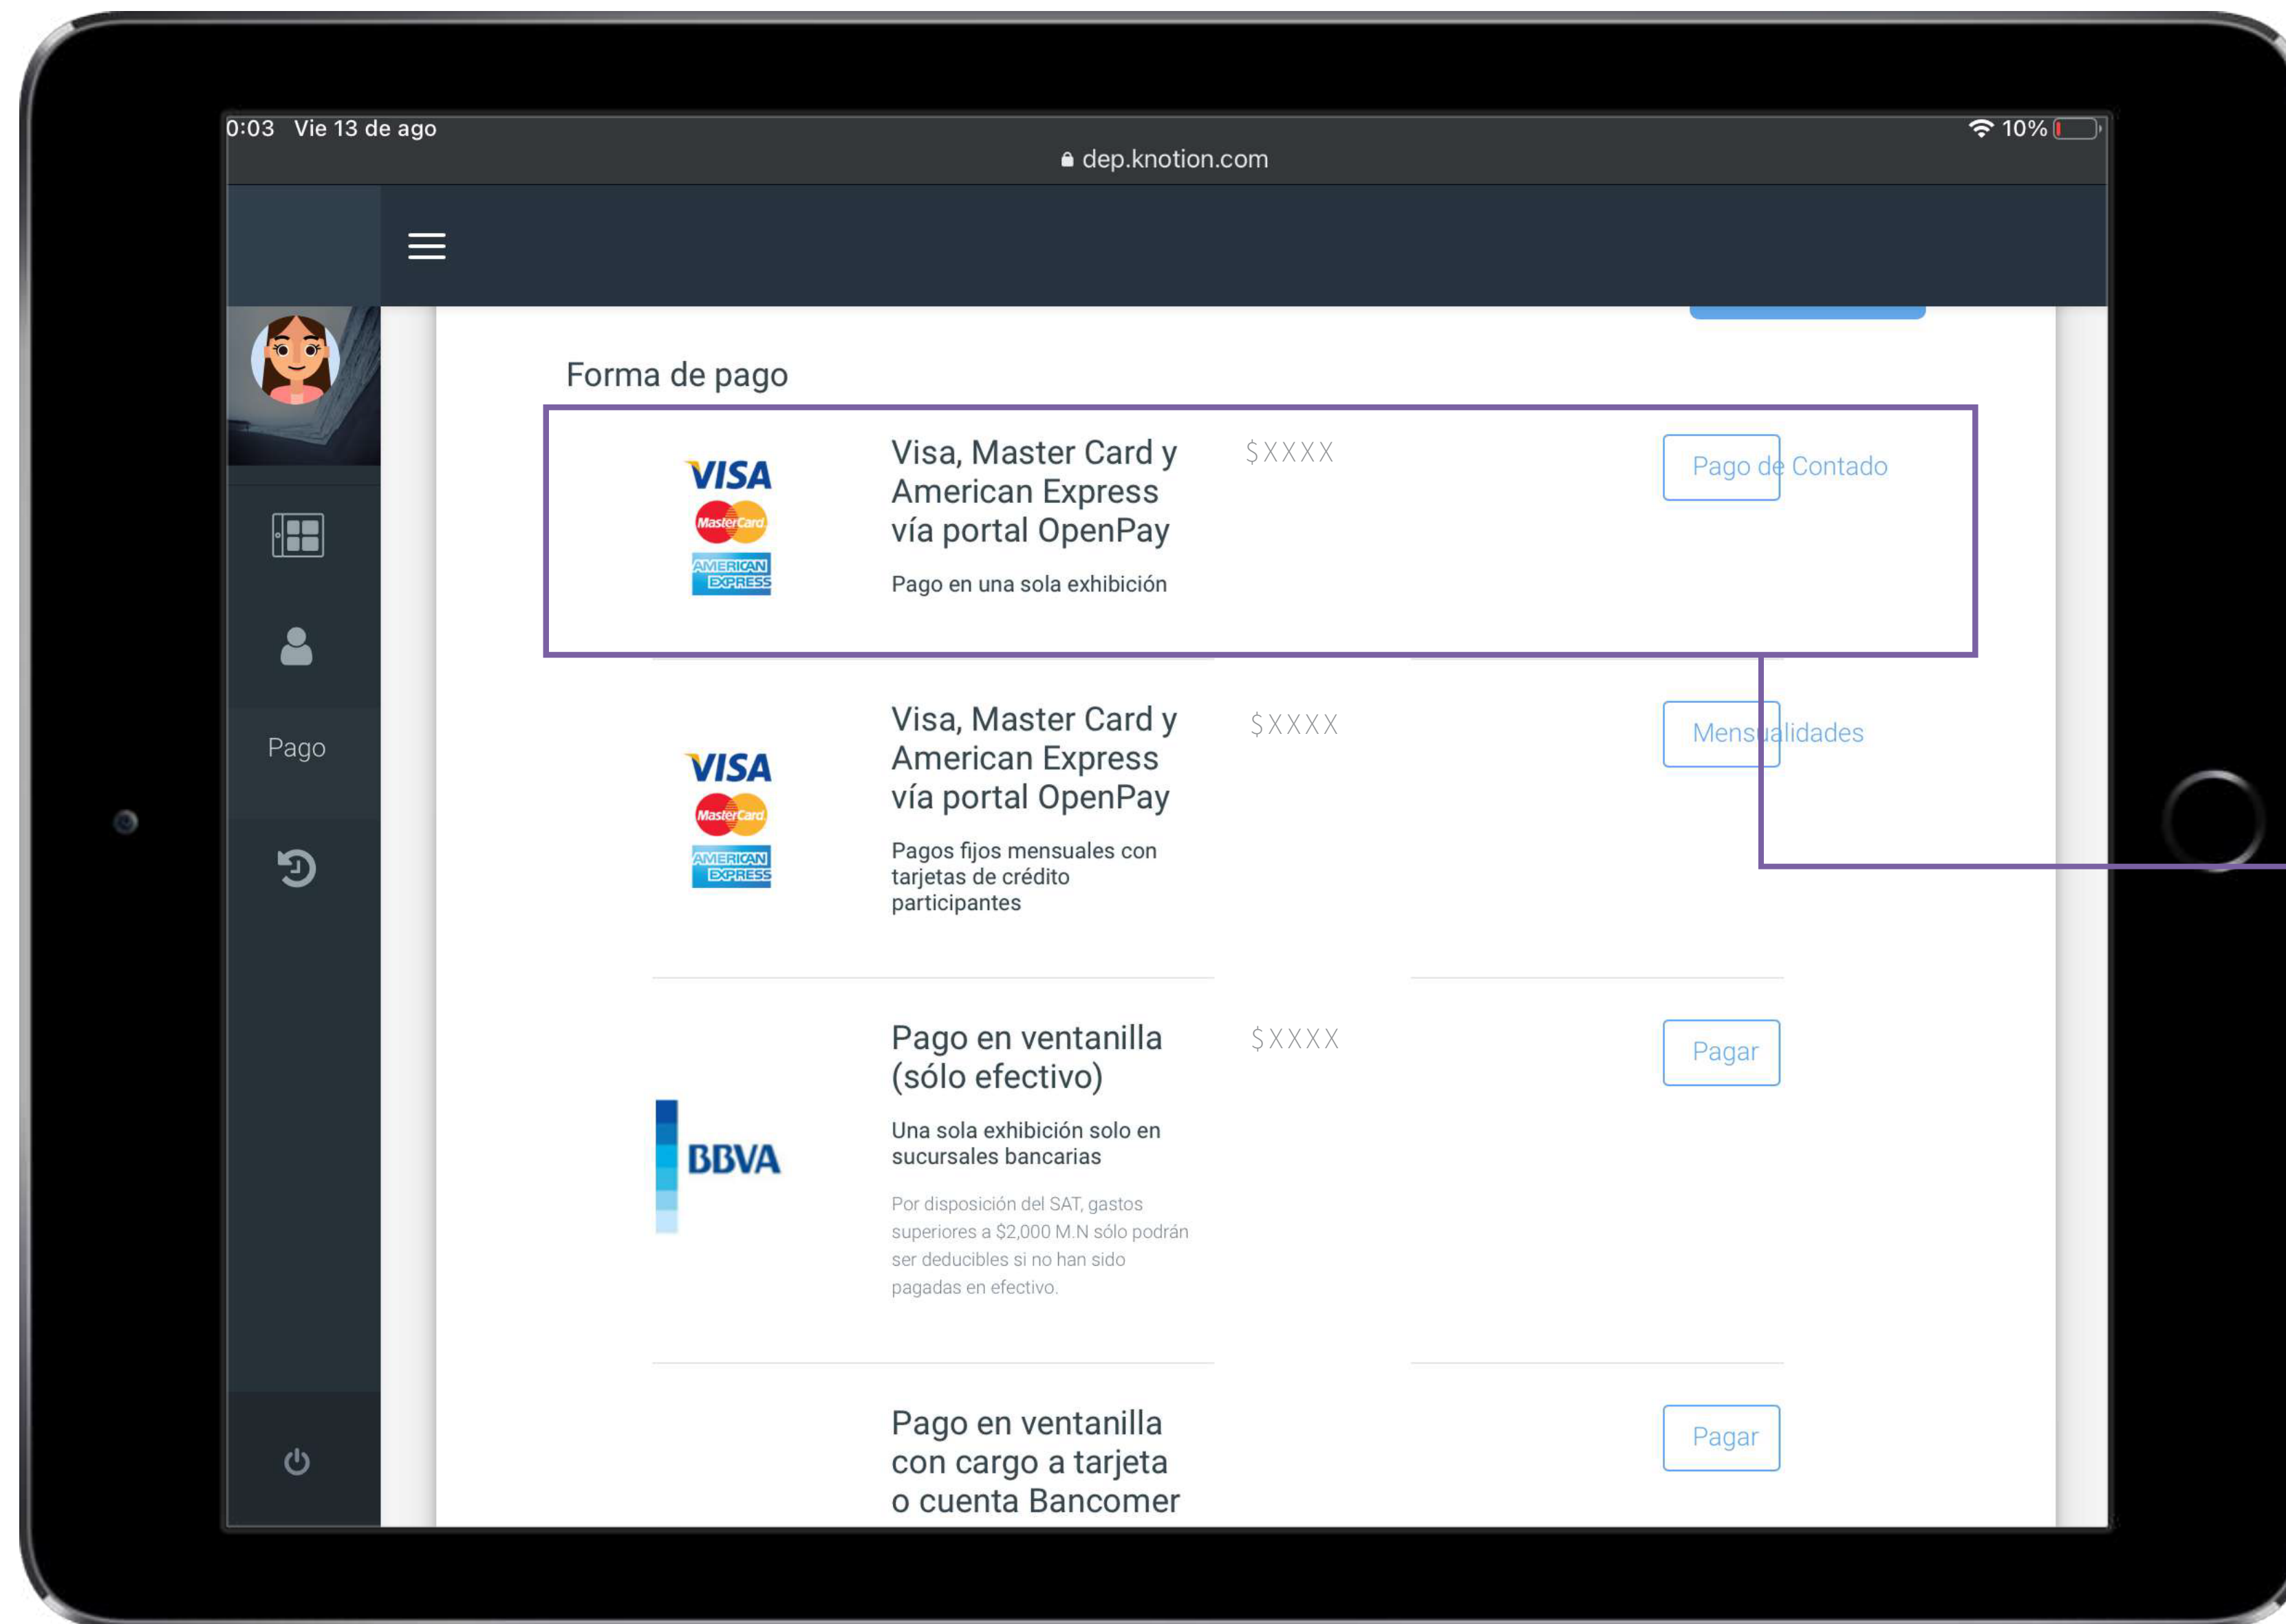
0:03 Vie 13 de ago
dep.knotion.com
10%

Pago

Forma de pago

VISA
MasterCard
AMERICAN EXPRESS

Visa, Master Card y American Express vía portal OpenPay

Pago en una sola exhibición

$XXXX

Pago de Contado

VISA
MasterCard
AMERICAN EXPRESS

Visa, Master Card y American Express vía portal OpenPay

Pagos fijos mensuales con tarjetas de crédito participantes

$XXXX

Mensualidades

BBVA

Pago en ventanilla (sólo efectivo)

Una sola exhibición solo en sucursales bancarias

Por disposición del SAT, gastos superiores a $2,000 M.N sólo podrán ser deducibles si no han sido pagadas en efectivo.

$XXXX

Pagar

Pago en ventanilla con cargo a tarjeta o cuenta Bancomer

Pagar